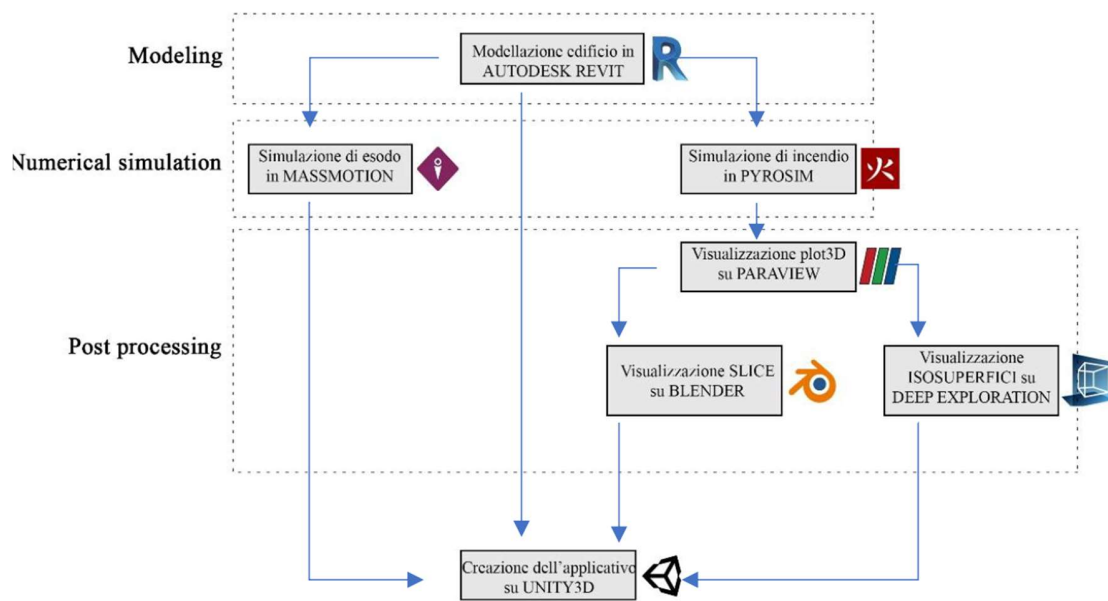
Modeling

Modellazione edificio in AUTODESK REVIT

Numerical simulation

Simulazione di esodo in MASSMOTION

Simulazione di incendio in PYROSIM

Visualizzazione plot3D su PARAVIEW

Post processing

Visualizzazione SLICE su BLENDER

Visualizzazione ISOSUPERFICI su DEEP EXPLORATION

Creazione dell'applicativo su UNITY3D